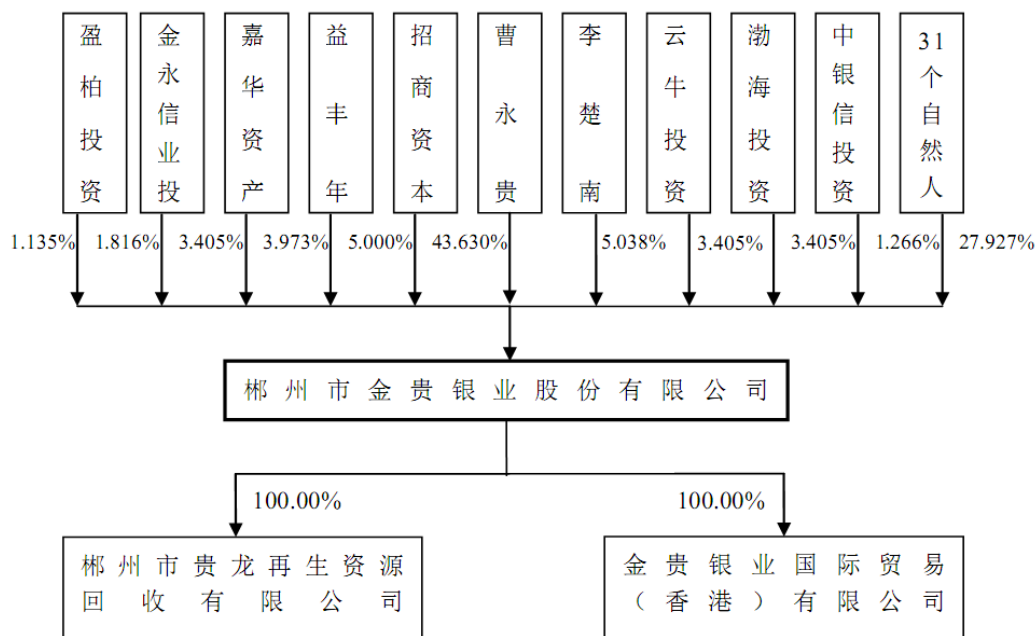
盈柏投资

金永信业投

嘉华资产

益丰年

招商资本

曹永贵

李楚南

云牛投资

渤海投资

中银信投资

31个自然人

1.135%
1.816%
3.405%
3.973%
5.000%
43.630%
5.038%
3.405%
3.405%
1.266%
27.927%

郴州市金贵银业股份有限公司

100.00%

100.00%

郴州市贵龙再生资源回收有限公司

金贵银业国际贸易（香港）有限公司